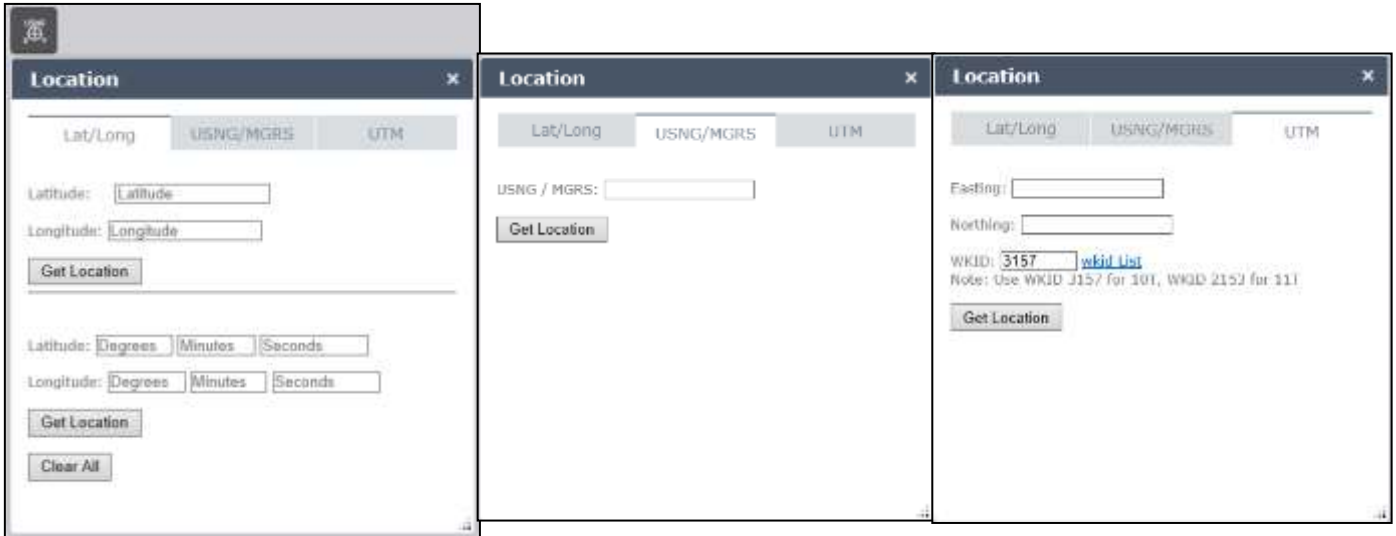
Location ×

Lat/Long USNG/MGRS UTM

Latitude: Latitude

Longitude: Longitude

Get Location

Latitude: Degrees Minutes Seconds

Longitude: Degrees Minutes Seconds

Get Location

Clear All

Location ×

Lat/Long USNG/MGRS UTM

USNG / MGRS:

Get Location

Location ×

Lat/Long USNG/MGRS UTM

Easting:

Northing:

WKID: 3157 wkid List

Note: Use WKID 3157 for 10T, WKID 2153 for 11T

Get Location